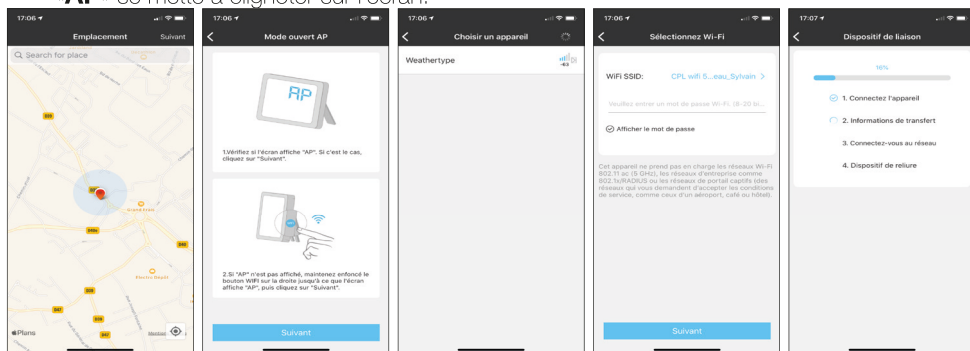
« AP » se mette à clignoter sur l'écran.

17:06

Emplacement

Suivant

Search for place

Grand Frais

Plans

17:06

Mode ouvert AP

AP

1.Vérifiez si l'écran affiche "AP". Si c'est le cas, cliquez sur "Suivant".

2.Si "AP" n'est pas affiché, maintenez enfoncé le bouton WIFI sur la droite jusqu'à ce que l'écran affiche "AP", puis cliquez sur "Suivant".

Suivant

17:06

Choisir un appareil

Weathertype

17:06

Sélectionnez Wi-Fi

WiFi SSID:

CPL wifi 5...eau_Sylvain

Veuillez entrer un mot de passe Wi-Fi. (8-20 bi...

Afficher le mot de passe

Cet appareil ne prend pas en charge les réseaux Wi-Fi 802.11 ac (5 GHz), les réseaux d'entreprise comme 802.1x/RADIUS ou les réseaux de portail captifs (des réseaux qui vous demandent d'accepter les conditions de service, comme ceux d'un aéroport, café ou hôtel).

Suivant

17:07

Dispositif de liaison

16%

1. Connectez l'appareil

2. Informations de transfert

3. Connectez-vous au réseau

4. Dispositif de reliure